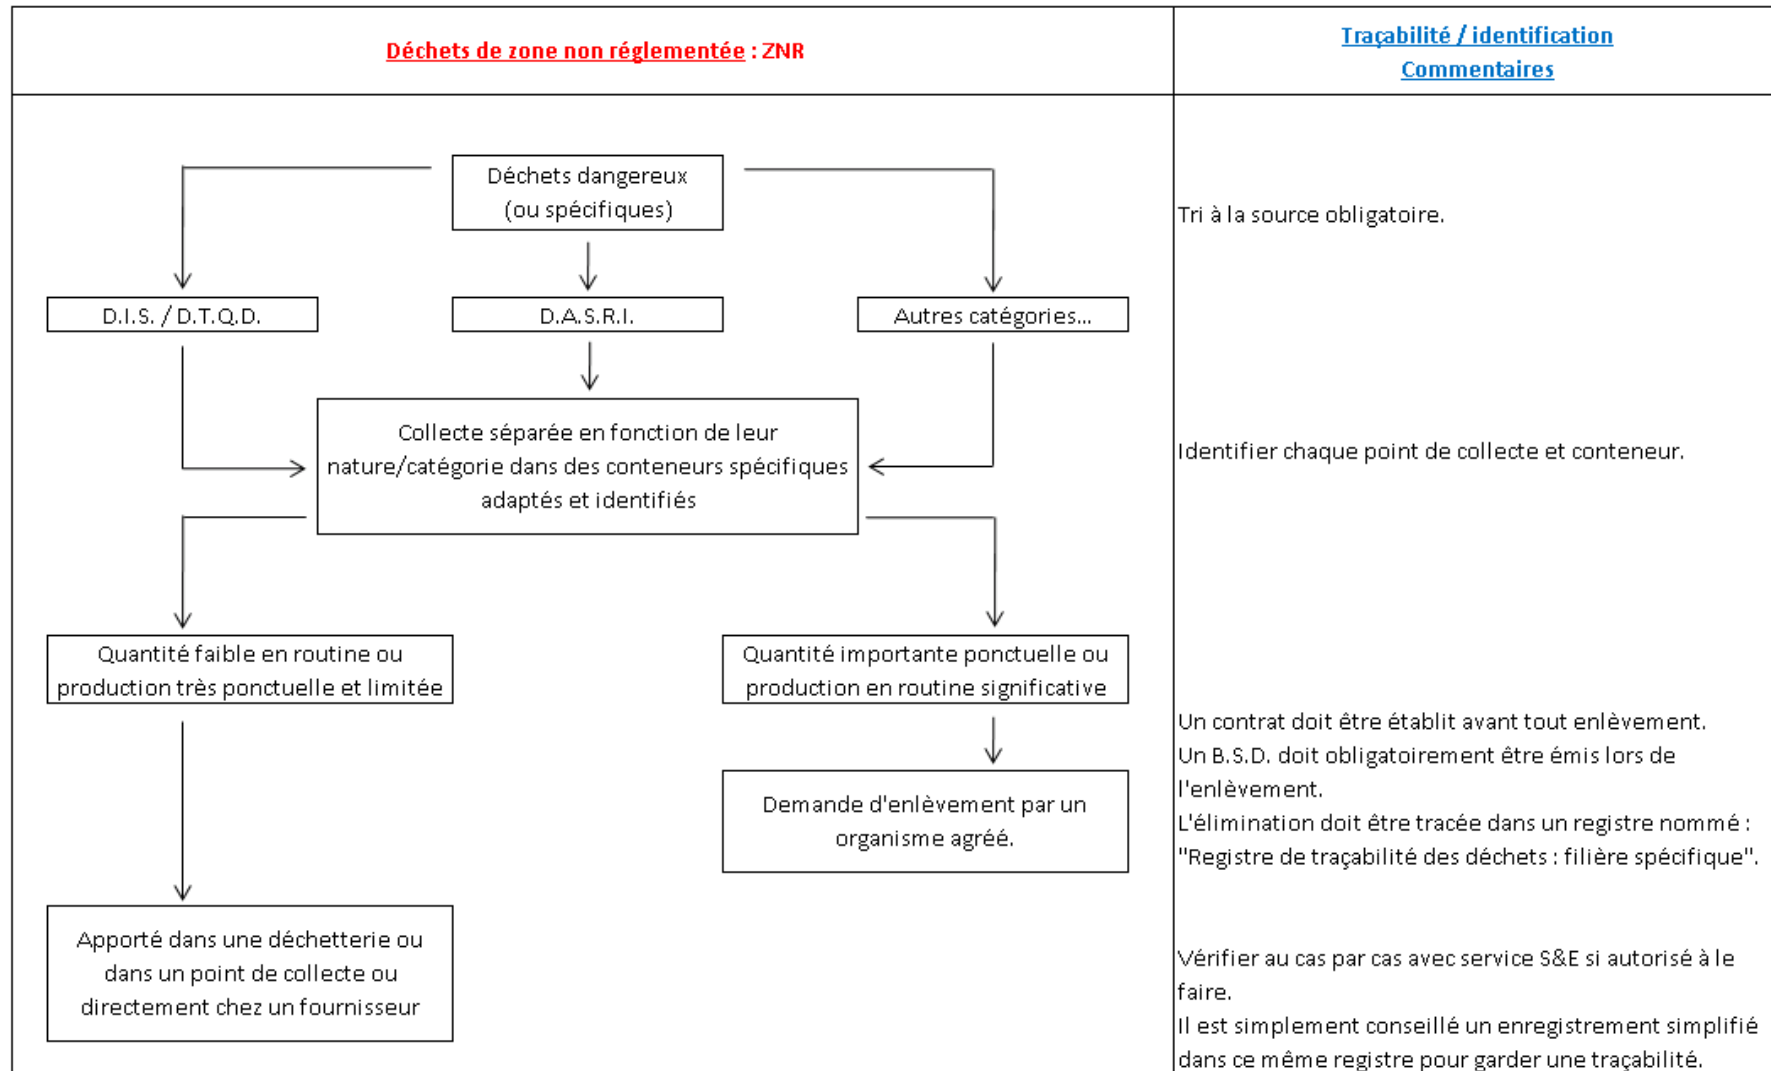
| Déchets de zone non réglementée : ZNR | Traçabilité / identification Commentaires |
|---|---|

Déchets dangereux (ou spécifiques)

D.I.S. / D.T.Q.D.

D.A.S.R.I.

Autres catégories...

Collecte séparée en fonction de leur nature/catégorie dans des conteneurs spécifiques adaptés et identifiés

Quantité faible en routine ou production très ponctuelle et limitée

Quantité importante ponctuelle ou production en routine significative

Demande d'enlèvement par un organisme agréé.

Apporté dans une déchetterie ou dans un point de collecte ou directement chez un fournisseur

Tri à la source obligatoire.

Identifier chaque point de collecte et conteneur.

Un contrat doit être établit avant tout enlèvement.
Un B.S.D. doit obligatoirement être émis lors de l'enlèvement.
L'élimination doit être tracée dans un registre nommé : "Registre de traçabilité des déchets : filière spécifique".

Vérifier au cas par cas avec service S&E si autorisé à le faire.
Il est simplement conseillé un enregistrement simplifié dans ce même registre pour garder une traçabilité.